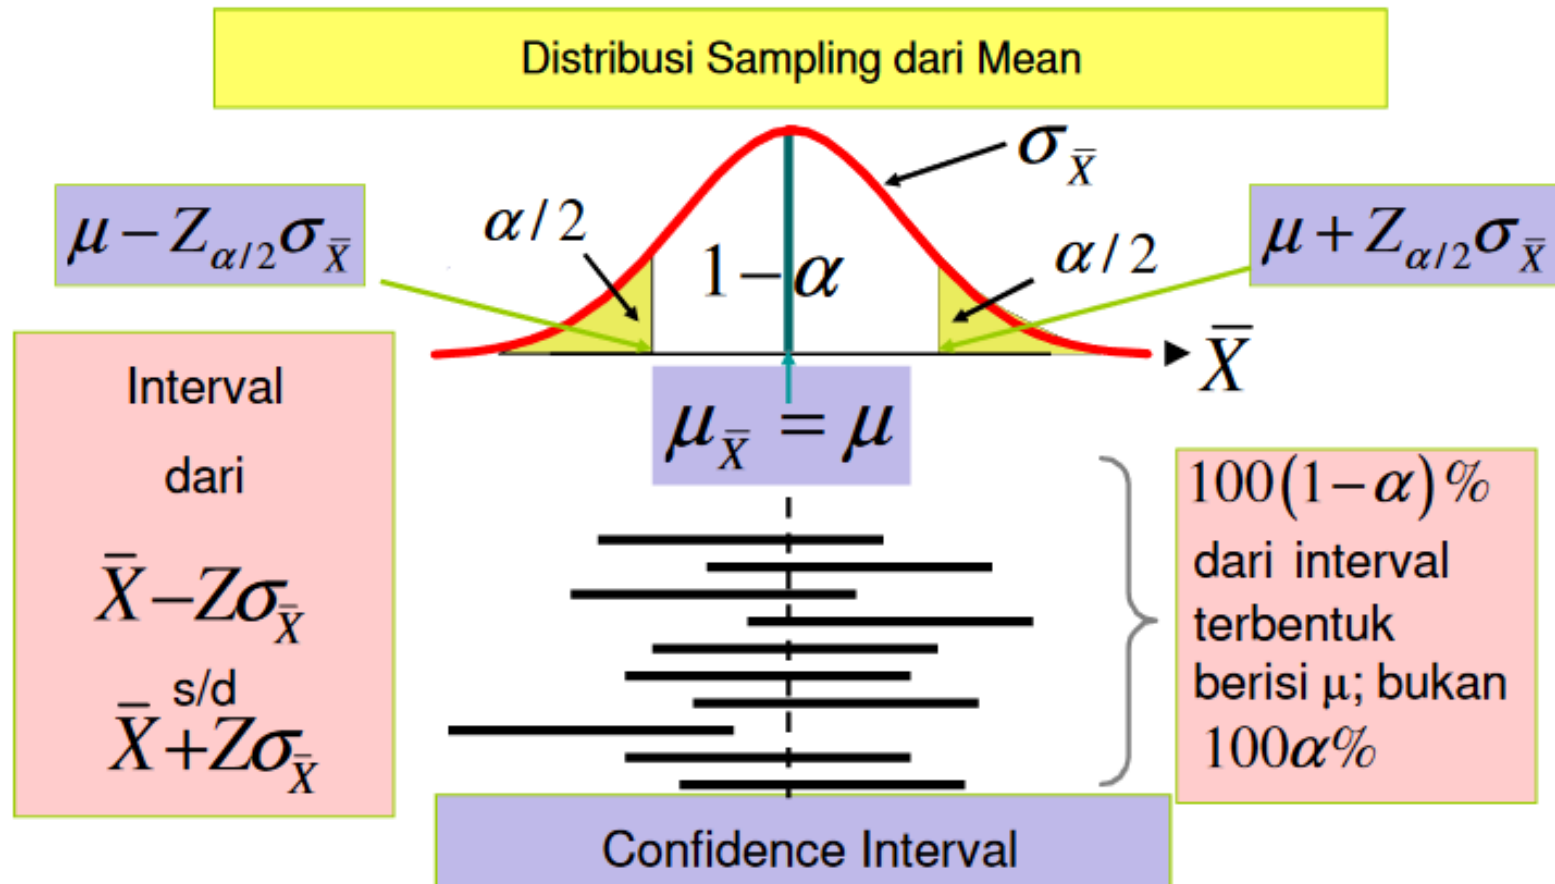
Distribusi Sampling dari Mean

$\sigma_{\bar{X}}$

$\mu - Z_{\alpha/2}\sigma_{\bar{X}}$

$\alpha/2$

$1-\alpha$

$\alpha/2$

$\mu + Z_{\alpha/2}\sigma_{\bar{X}}$

$\bar{X}$

$\mu_{\bar{X}} = \mu$

Interval

dari

$\bar{X} - Z\sigma_{\bar{X}}$

s/d

$\bar{X} + Z\sigma_{\bar{X}}$

$100(1-\alpha)\%$ dari interval terbentuk berisi μ; bukan $100\alpha\%$

Confidence Interval